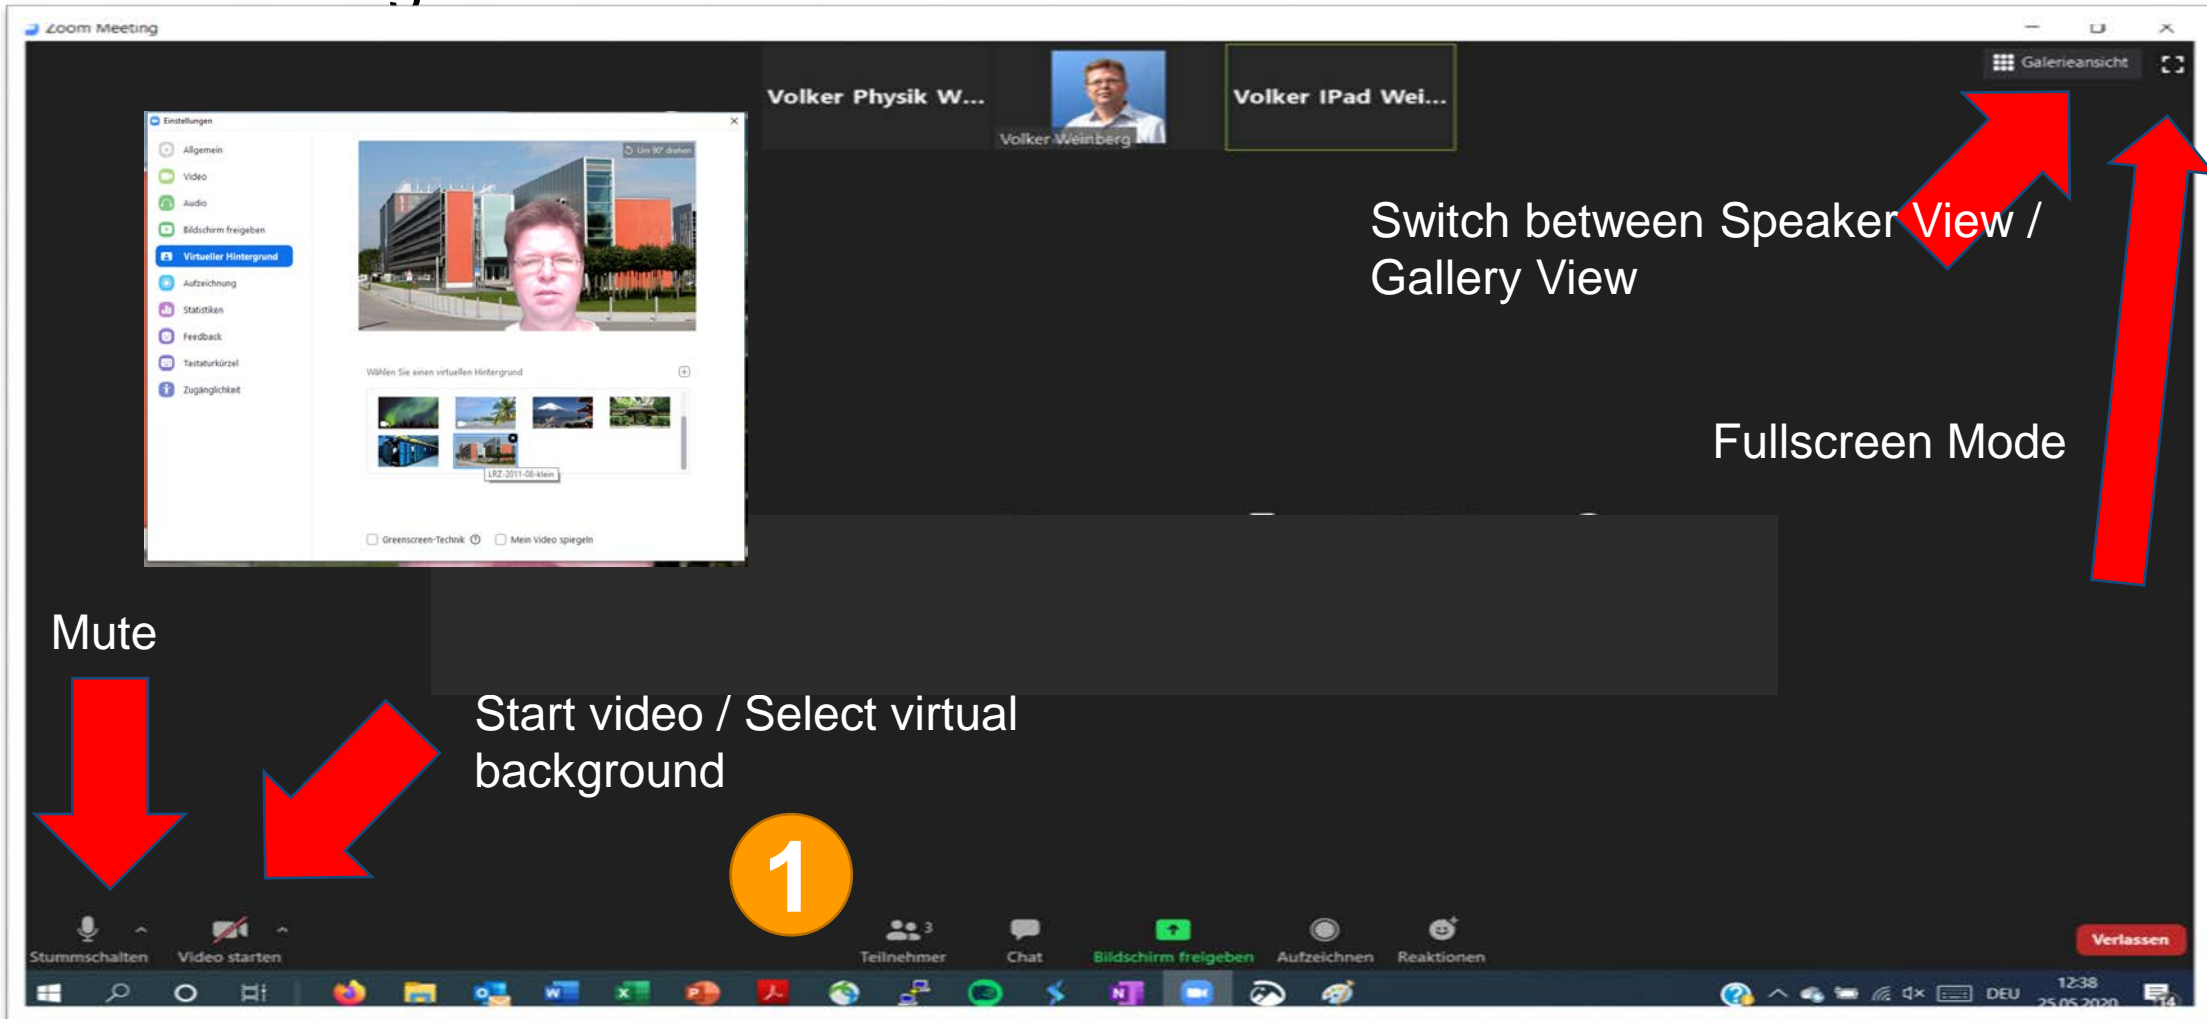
Zoom Meeting

Galerieansicht

Volker Physik W...

Volker Weinberg

Volker IPad Wei...

Einstellungen

Allgemein
Video
Audio
Bildschirm freigeben
Virtueller Hintergrund
Aufzeichnung
Statistiken
Feedback
Tastaturkürzel
Zugänglichkeit

Um 90° drehen

Wählen Sie einen virtuellen Hintergrund

LRZ-2011-08-klein

Greenscreen-Technik

Mein Video spiegeln

Switch between Speaker View / Gallery View

Fullscreen Mode

Mute

Start video / Select virtual background

1

Stummschalten

Video starten

Teilnehmer 3

Chat

Bildschirm freigeben

Aufzeichnen

Reaktionen

Verlassen

DEU

12:38
25.05.2020

14